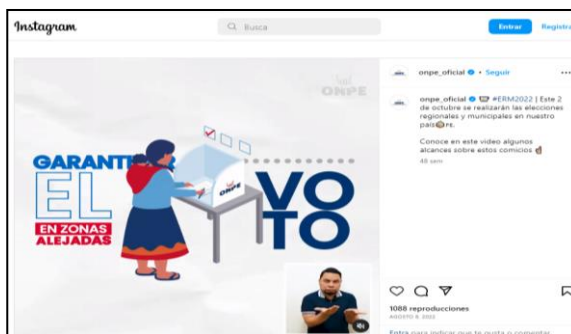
Instagram

Busca

Entrar Registra

ONPE

GARANTI EL VOTO

EN ZONAS ALEJADAS

onpe_oficial • Seguir

onpe_oficial #ERM2022 | Este 2 de octubre se realizarán las elecciones regionales y municipales en nuestro país.

Conoce en este video algunos alcances sobre estos comicios

48 sem

1088 reproducciones

AGOSTO 8, 2022

Entra para indicar que te gusta o comentar